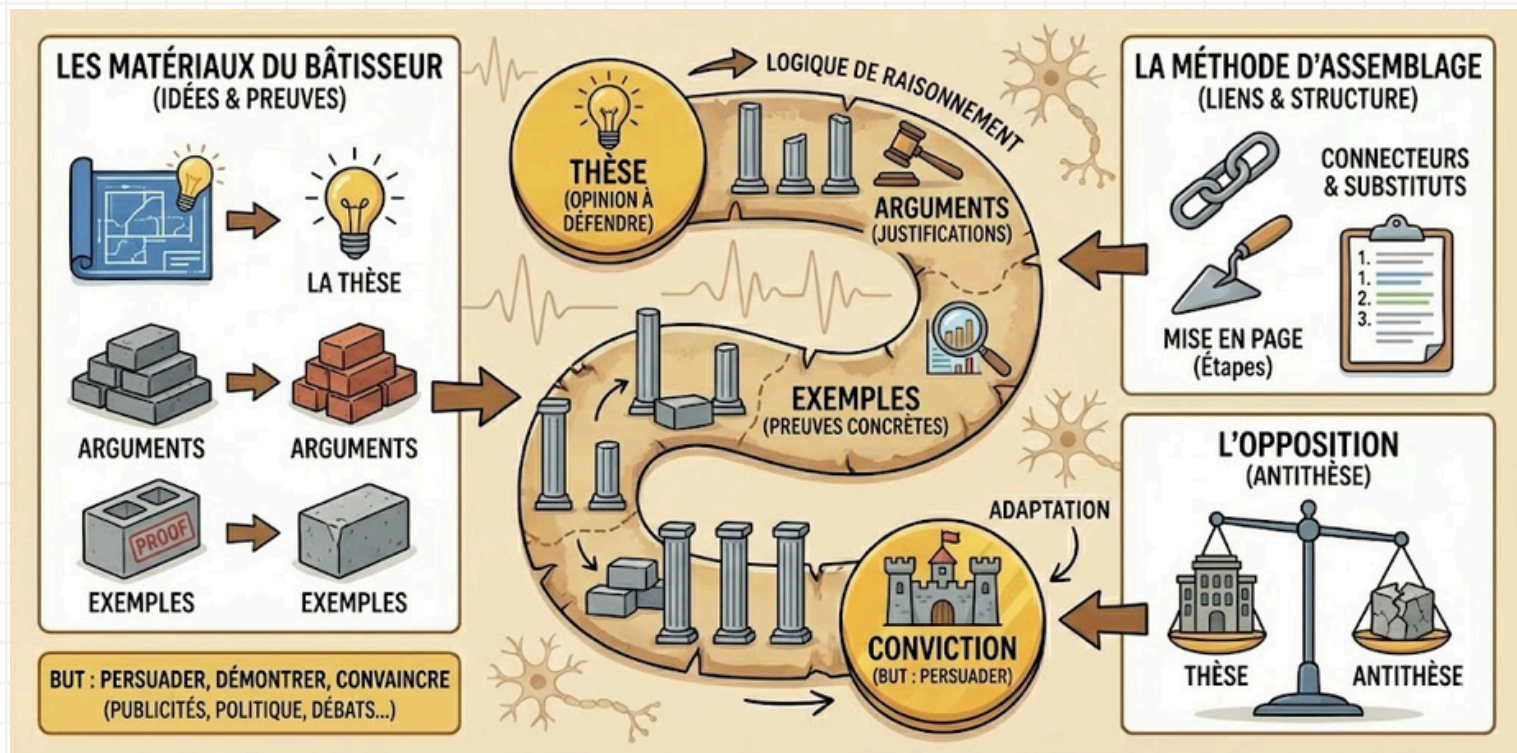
LES MATÉRIAUX DU BÂTISSEUR
(IDÉES & PREUVES)

LA THÈSE

ARGUMENTS

ARGUMENTS

PROOF

EXEMPLES

EXEMPLES

BUT : PERSUADER, DÉMONTRER, CONVAINCRE
(PUBLICITÉS, POLITIQUE, DÉBATS...)

LOGIQUE DE RAISONNEMENT

THÈSE
(OPINION À DÉFENDRE)

ARGUMENTS
(JUSTIFICATIONS)

EXEMPLES
(PREUVES CONCRÈTES)

ADAPTATION

CONVICTION
(BUT : PERSUADER)

LA MÉTHODE D'ASSEMBLAGE
(LIENS & STRUCTURE)

CONNECTEURS
& SUBSTITUTS

1.
1.
2.
3.

MISE EN PAGE
(Étapes)

L'OPPOSITION
(ANTITHÈSE)

THÈSE

ANTITHÈSE